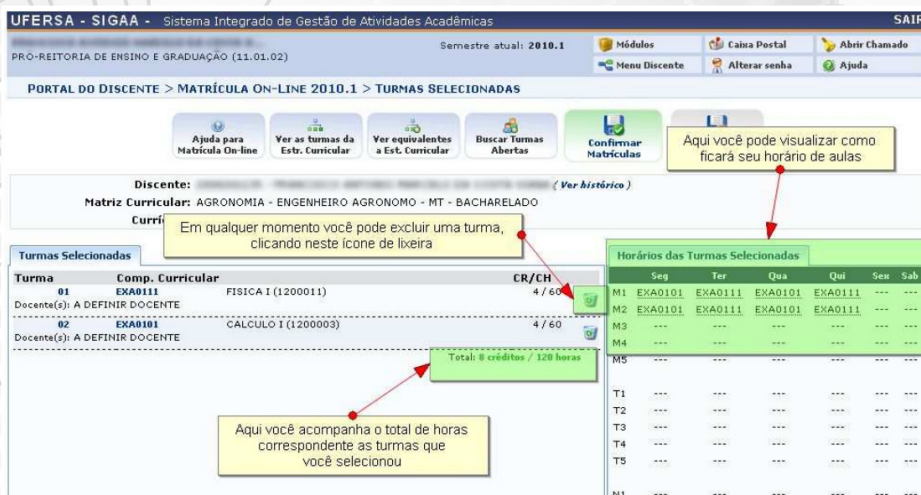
UFERSA - SIGAA - Sistema Integrado de Gestão de Atividades Acadêmicas

SAIR

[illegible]
PRÓ-REITORIA DE ENSINO E GRADUAÇÃO (11.01.02)

Semestre atual: 2010.1

Módulos
Caixa Postal
Abrir Chamado
Menu Discente
Alterar senha
Ajuda

PORTAL DO DISCENTE > MATRÍCULA ON-LINE 2010.1 > TURMAS SELECIONADAS

Ajuda para Matrícula On-line
Ver as turmas da Estr. Curricular
Ver equivalentes a Est. Curricular
Buscar Turmas Abertas
Confirmar Matrículas

Aqui você pode visualizar como ficará seu horário de aulas

Discente: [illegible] (Ver histórico)
Matriz Curricular: AGRONOMIA - ENGENHEIRO AGRONOMO - MT - BACHARELADO
Curri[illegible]

Em qualquer momento você pode excluir uma turma, clicando neste ícone de lixeira

Turmas Selecionadas

| Turma | Comp. Curricular | | CR/CH |
|---|---|---|---|
| 01 | EXA0111 | FISICA I (1200011) | 4 / 60 |
| Docente(s): A DEFINIR DOCENTE | | | |
| 02 | EXA0101 | CALCULO I (1200003) | 4 / 60 |
| Docente(s): A DEFINIR DOCENTE | | | |

Total: 8 créditos / 120 horas

Aqui você acompanha o total de horas correspondente as turmas que você selecionou

Horários das Turmas Selecionadas

| | Seg | Ter | Qua | Qui | Sex | Sab |
|---|---|---|---|---|---|---|
| M1 | EXA0101 | EXA0111 | EXA0101 | EXA0111 | --- | --- |
| M2 | EXA0101 | EXA0111 | EXA0101 | EXA0111 | --- | --- |
| M3 | --- | --- | --- | --- | --- | --- |
| M4 | --- | --- | --- | --- | --- | --- |
| M5 | --- | --- | --- | --- | --- | --- |
| T1 | --- | --- | --- | --- | --- | --- |
| T2 | --- | --- | --- | --- | --- | --- |
| T3 | --- | --- | --- | --- | --- | --- |
| T4 | --- | --- | --- | --- | --- | --- |
| T5 | --- | --- | --- | --- | --- | --- |
| N1 | --- | --- | --- | --- | --- | --- |